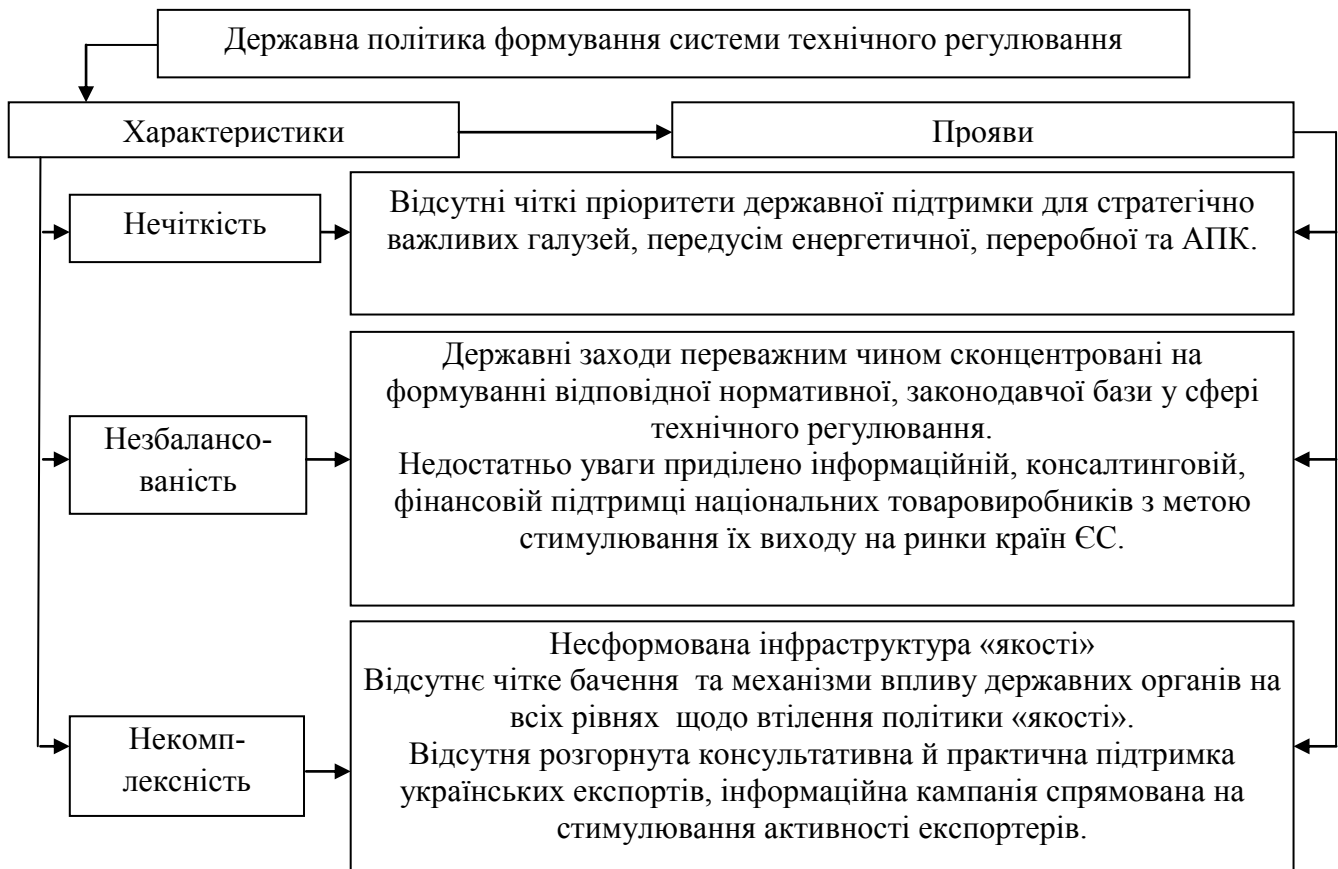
Державна політика формування системи технічного регулювання

Характеристики

Прояви

Нечіткість

Відсутні чіткі пріоритети державної підтримки для стратегічно важливих галузей, передусім енергетичної, переробної та АПК.

Незбалансованість

Державні заходи переважним чином сконцентровані на формуванні відповідної нормативної, законодавчої бази у сфері технічного регулювання.
Недостатньо уваги приділено інформаційній, консалтинговій, фінансовій підтримці національних товаровиробників з метою стимулювання їх виходу на ринки країн ЄС.

Некомплексність

Несформована інфраструктура «якості»
Відсутнє чітке бачення та механізми впливу державних органів на всіх рівнях щодо втілення політики «якості».
Відсутня розгорнута консультативна й практична підтримка українських експортів, інформаційна кампанія спрямована на стимулювання активності експортерів.